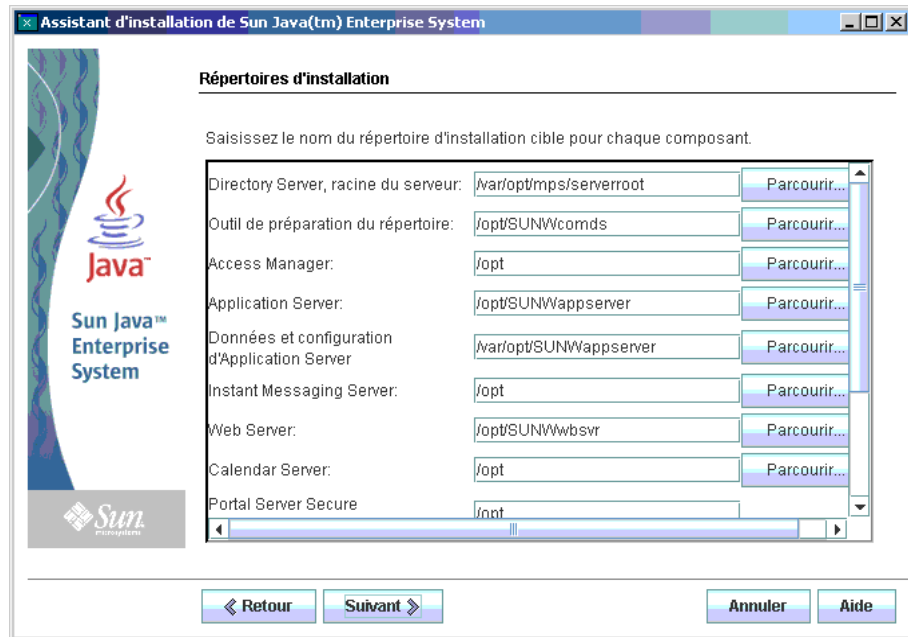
Assistant d'installation de Sun Java(tm) Enterprise System

Java

Sun Java™ Enterprise System

Sun microsystems

Répertoires d'installation

Saisissez le nom du répertoire d'installation cible pour chaque composant.

Directory Server, racine du serveur: /var/opt/mps/serverroot Parcourir...

Outil de préparation du répertoire: /opt/SUNWcomds Parcourir...

Access Manager: /opt Parcourir...

Application Server: /opt/SUNWappserver Parcourir...

Données et configuration d'Application Server /var/opt/SUNWappserver Parcourir...

Instant Messaging Server: /opt Parcourir...

Web Server: /opt/SUNWwbsvr Parcourir...

Calendar Server: /opt Parcourir...

Portal Server Secure /opt

« Retour Suivant » Annuler Aide